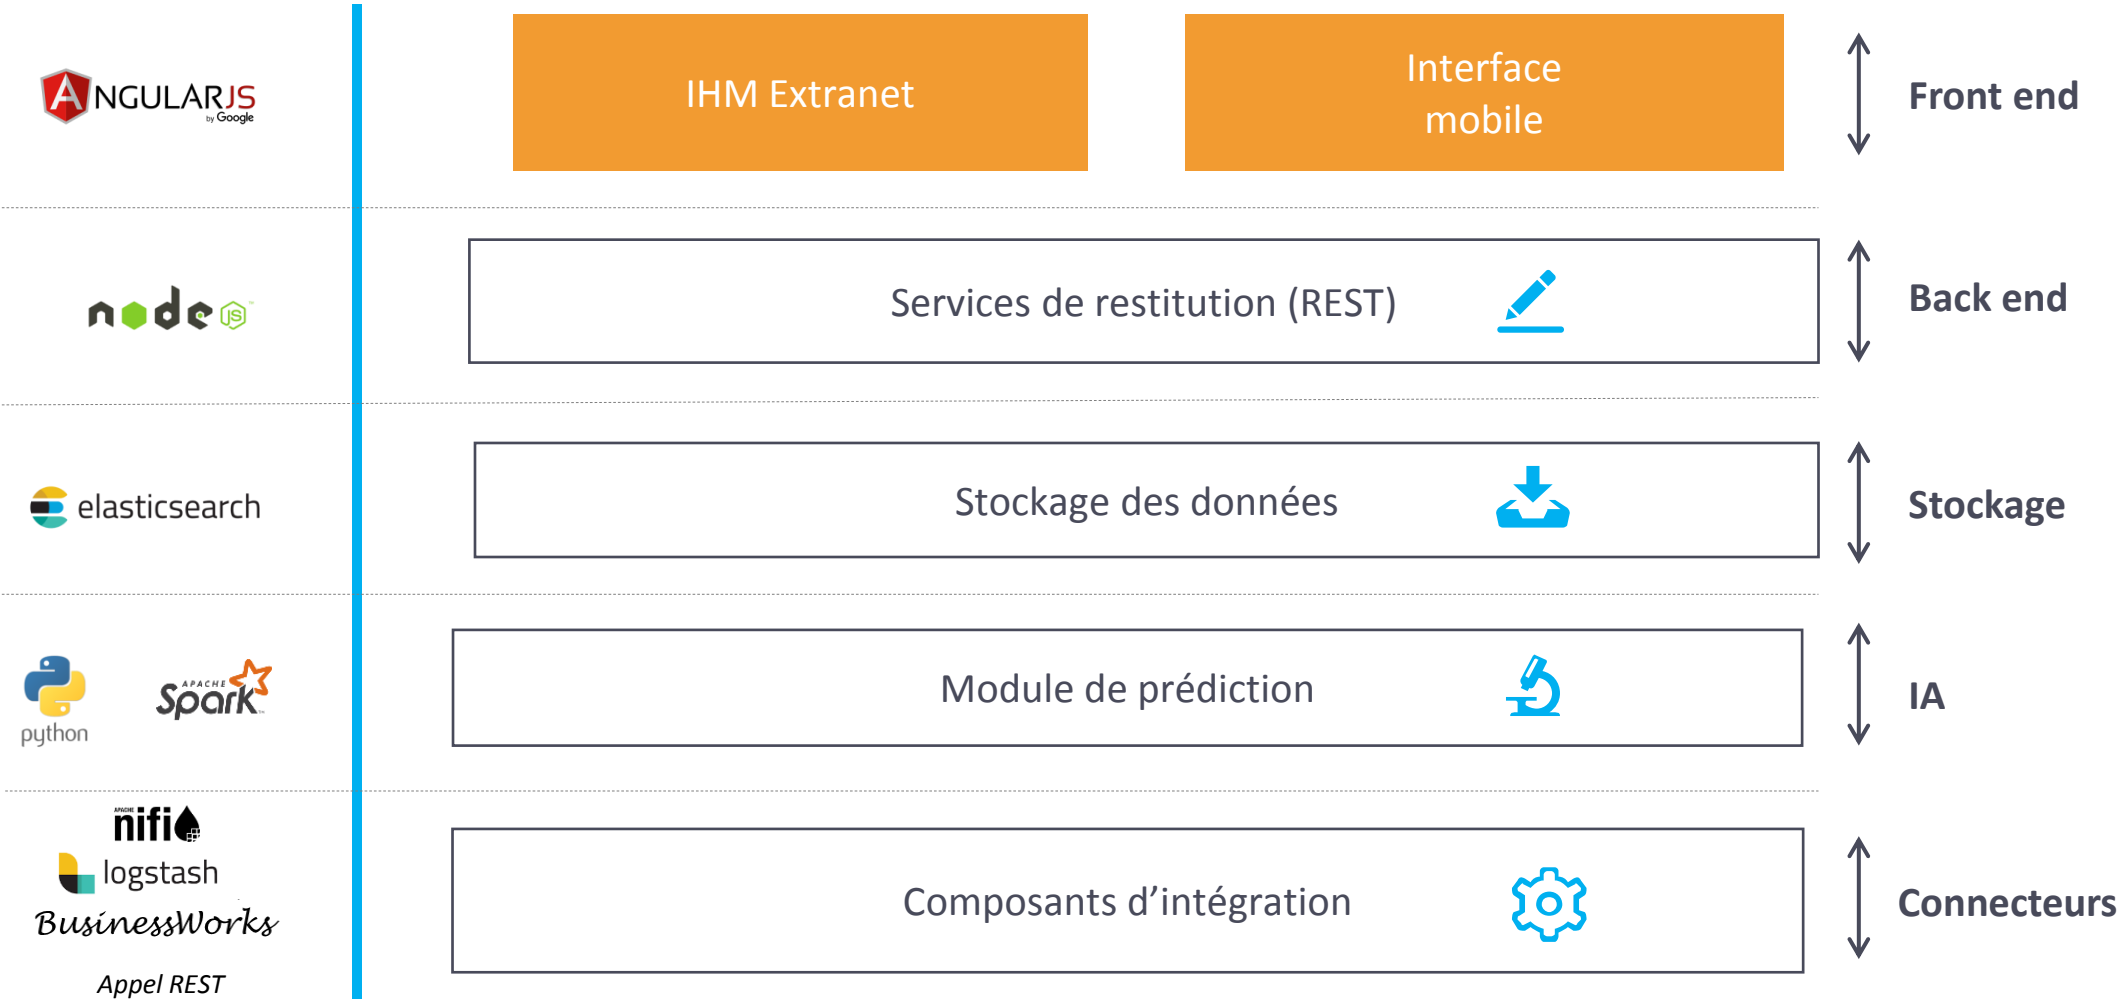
ANGULARJS by Google

IHM Extranet

Interface mobile

Front end

node JS

Services de restitution (REST)

Back end

elasticsearch

Stockage des données

Stockage

python

APACHE Spark

Module de prédiction

IA

APACHE nifi

logstash

BusinessWorks

Appel REST

Composants d'intégration

Connecteurs